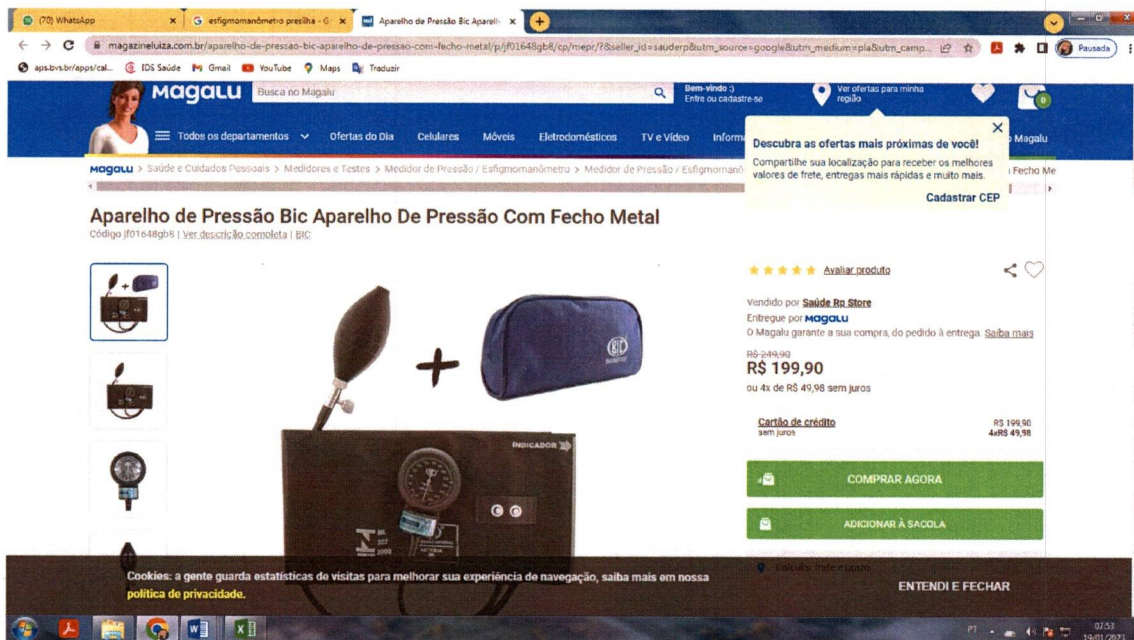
(70) WhatsApp
esfigmomanômetro presilha - G
Aparelho de Pressão Bic Aparelh
magazineluiza.com.br/aparelho-de-pressao-bic-aparelho-de-pressao-com-fecho-metal/p/jf01648gb8/cp/mepr/?&seller_id=sauderp&utm_source=google&utm_medium=pla&utm_camp...
Pausada
aps.bvs.br/apps/cal... IDS Saúde Gmail YouTube Maps Traduzir

Magalu Busca no Magalu
Bem-vindo :) Entre ou cadastre-se
Ver ofertas para minha região
0
Todos os departamentos Ofertas do Dia Celulares Móveis Eletrodomésticos TV e Vídeo Inform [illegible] Magalu

Descubra as ofertas mais próximas de você!
Compartilhe sua localização para receber os melhores valores de frete, entregas mais rápidas e muito mais.
Cadastrar CEP

Magalu > Saúde e Cuidados Pessoais > Medidores e Testes > Medidor de Pressão / Esfigmomanômetro > Medidor de Pressão / Esfigmomanô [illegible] Fecho Me

Aparelho de Pressão Bic Aparelho De Pressão Com Fecho Metal
Código jf01648gb8 | Ver descrição completa | BIC

Avaliar produto
Vendido por Saúde Rp Store
Entregue por Magalu
O Magalu garante a sua compra, do pedido à entrega. Saiba mais
R$ 249,90
R$ 199,90
ou 4x de R$ 49,98 sem juros
Cartão de crédito sem juros R$ 199,90 4xR$ 49,98
COMPRAR AGORA
ADICIONAR À SACOLA
INDICADOR
Cookies: a gente guarda estatísticas de visitas para melhorar sua experiência de navegação, saiba mais em nossa política de privacidade.
ENTENDI E FECHAR
PT 07:53 19/01/2022